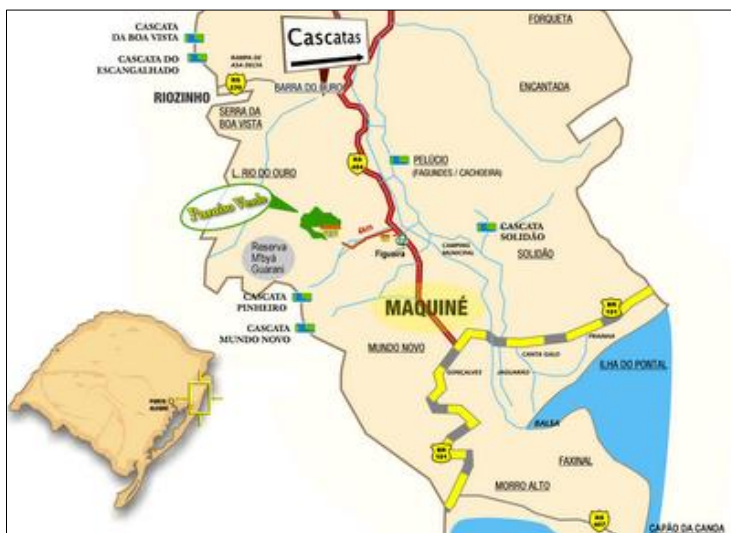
CASCATA DA BOA VISTA

CASCATA DO ESCANGALHADO

Cascatas

FORQUETA

BARRA DE ASA DELTA

RS 276

BARRA DO OURO

ENCANTADA

RIOZINHO

SERRA DA BOA VISTA

RS 484

PELÚCIO (FAGUNDES / CACHOEIRA)

L. RIO DO OURO

Paraíso Verde

4km

CASCATA SOLIDÃO

Reserva M'byá Guarani

Figueira

CAMPING MUNICIPAL

SOLIDÃO

CASCATA PINHEIRO

MAQUINÉ

BR 101

CASCATA MUNDO NOVO

MUNDO NOVO

PRAINHA

CANTA GALO

ILHA DO PONTAL

GONÇALVES

JAGUARETÊ

PORTO ALEGRE

BALSA

BR 101

FAXINAL

MORRO ALTO

RS 407

CAPÃO DA CANOA